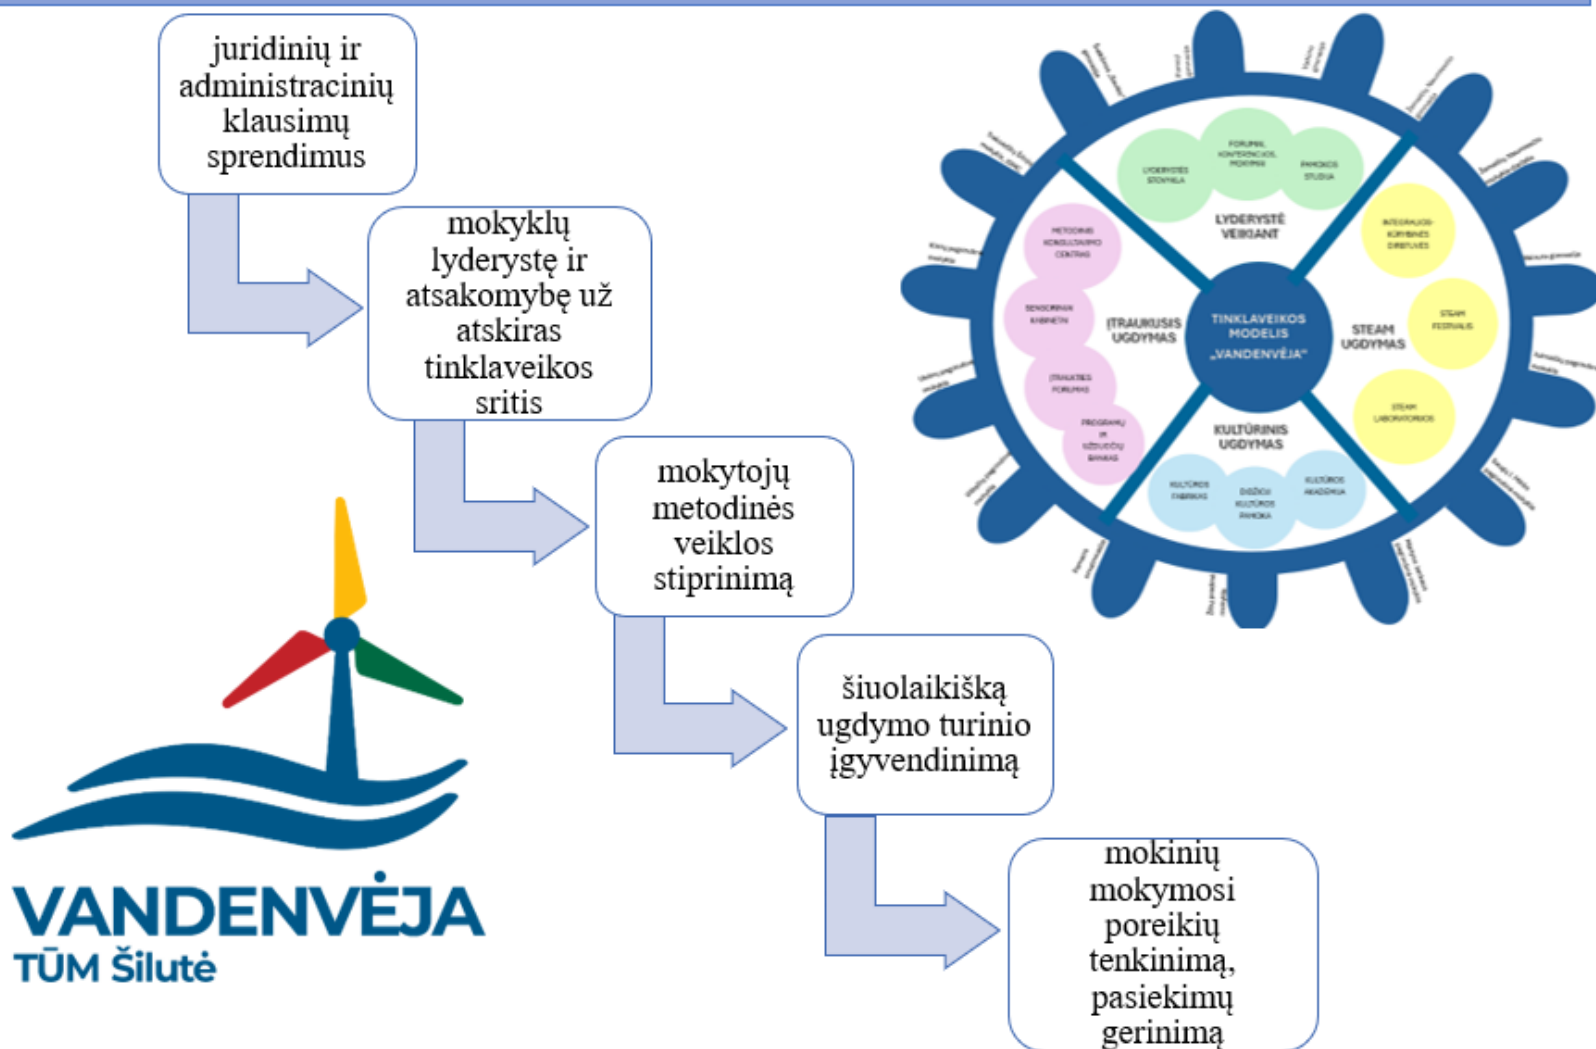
juridinių ir administracinių klausimų sprendimus

mokyklų lyderystę ir atsakomybę už atskiras tinklaveikos sritis

mokytojų metodinės veiklos stiprinimą

šiuolaikišką ugdymo turinio įgyvendinimą

mokinių mokymosi poreikių tenkinimą, pasiekimų gerinimą

VANDENVĖJA
TŪM Šilutė

LYDERYSTĖS STOVYKLA
FORUMAI, KONFERENCIJOS, MOKYMAI
PAMOKOS STUDIJA
LYDERYSTĖ VEIKIANT
METODINIS KONSULTAVIMO CENTRAS
SENSORINIAI KABINETAI
ĮTRAUKTIES FORUMAS
PROGRAMŲ IR IŠTEKLIŲ BANKAS
ĮTRAUKUSIS UGDYMAS
TINKLAVEIKOS MODELIS „VANDENVĖJA"
INTEGRUOJA KŪRYBINĖS DIRBTUVĖS
STEAM FESTIVALIS
STEAM LABORATORIJOS
STEAM UGDYMAS
KULTŪRINIS UGDYMAS
KULTŪROS FABRIKAS
DIDŽIOJI KULTŪROS PAMOKA
KULTŪROS AKADEMIJA